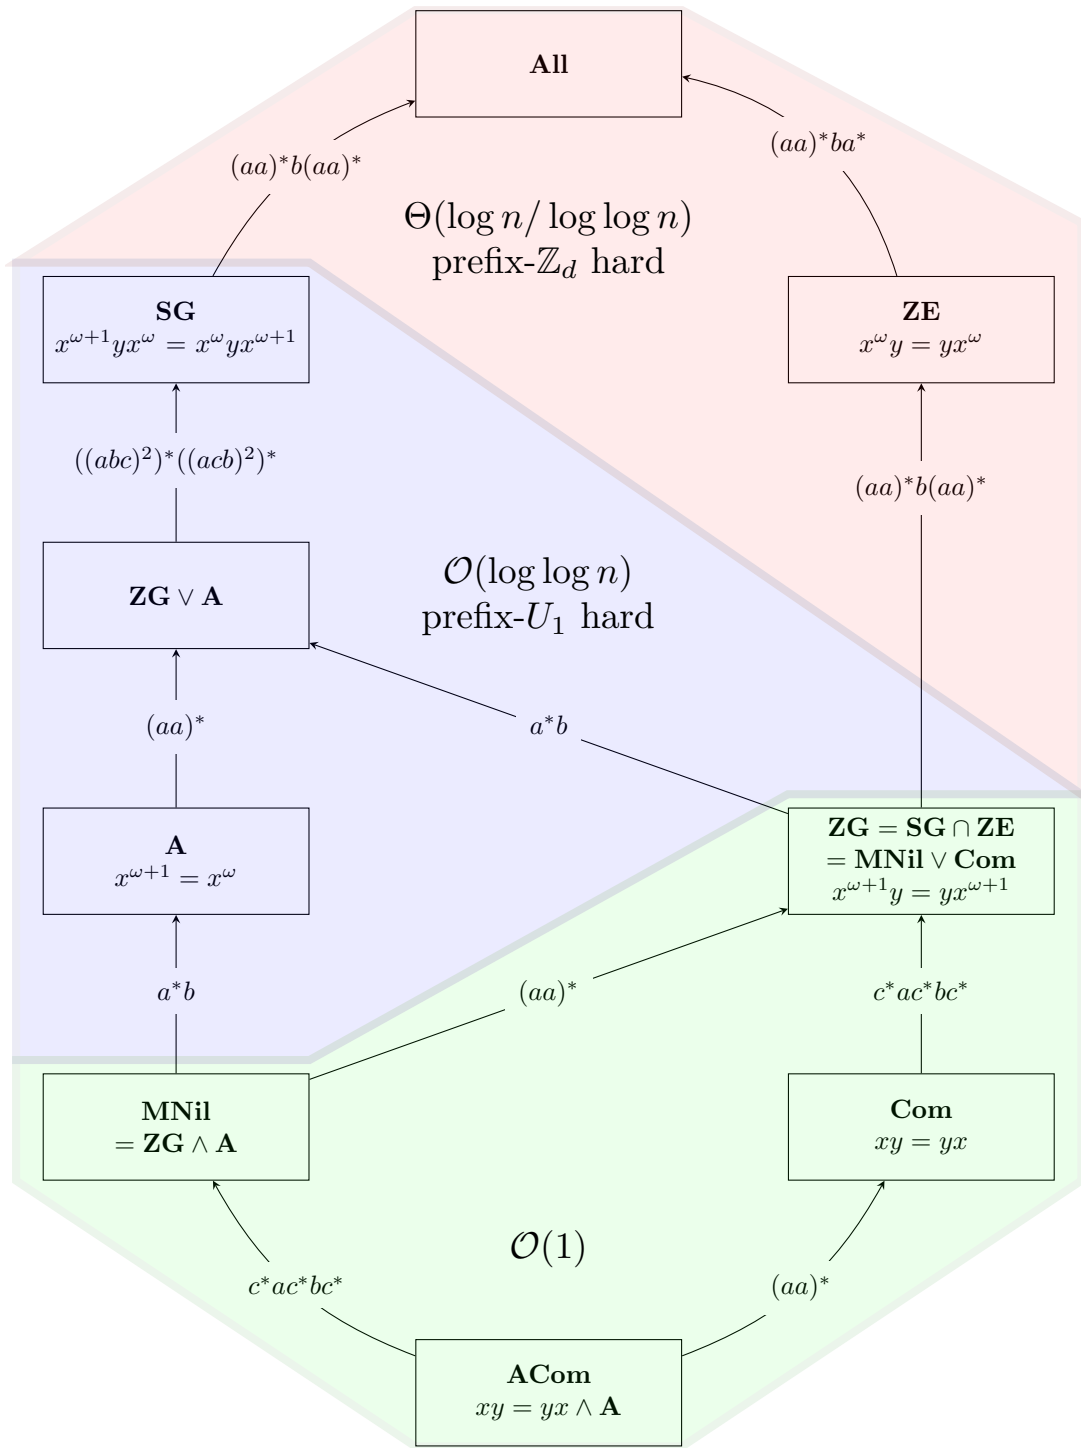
**All**

$(aa)^*b(aa)^*$

$(aa)^*ba^*$

$\Theta(\log n/\log\log n)$
prefix-$\mathbb{Z}_d$ hard

**SG**
$x^{\omega+1}yx^{\omega} = x^{\omega}yx^{\omega+1}$

**ZE**
$x^{\omega}y = yx^{\omega}$

$((abc)^2)^*((acb)^2)^*$

$(aa)^*b(aa)^*$

$\mathbf{ZG} \vee \mathbf{A}$

$\mathcal{O}(\log\log n)$
prefix-$U_1$ hard

$(aa)^*$

$a^*b$

**A**
$x^{\omega+1} = x^{\omega}$

$\mathbf{ZG} = \mathbf{SG} \cap \mathbf{ZE}$
$= \mathbf{MNil} \vee \mathbf{Com}$
$x^{\omega+1}y = yx^{\omega+1}$

$a^*b$

$(aa)^*$

$c^*ac^*bc^*$

**MNil**
$= \mathbf{ZG} \wedge \mathbf{A}$

**Com**
$xy = yx$

$\mathcal{O}(1)$

$c^*ac^*bc^*$

$(aa)^*$

**ACom**
$xy = yx \wedge \mathbf{A}$